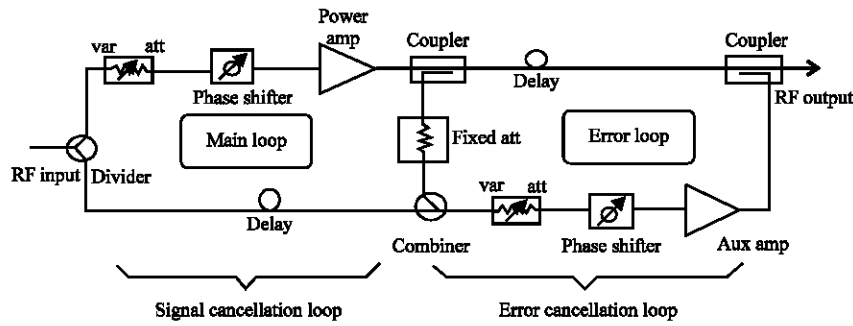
Power amp
var att
Phase shifter
Coupler
Delay
Coupler
RF output
Main loop
Fixed att
Error loop
RF input
Divider
Delay
Combiner
var att
Phase shifter
Aux amp
Signal cancellation loop
Error cancellation loop